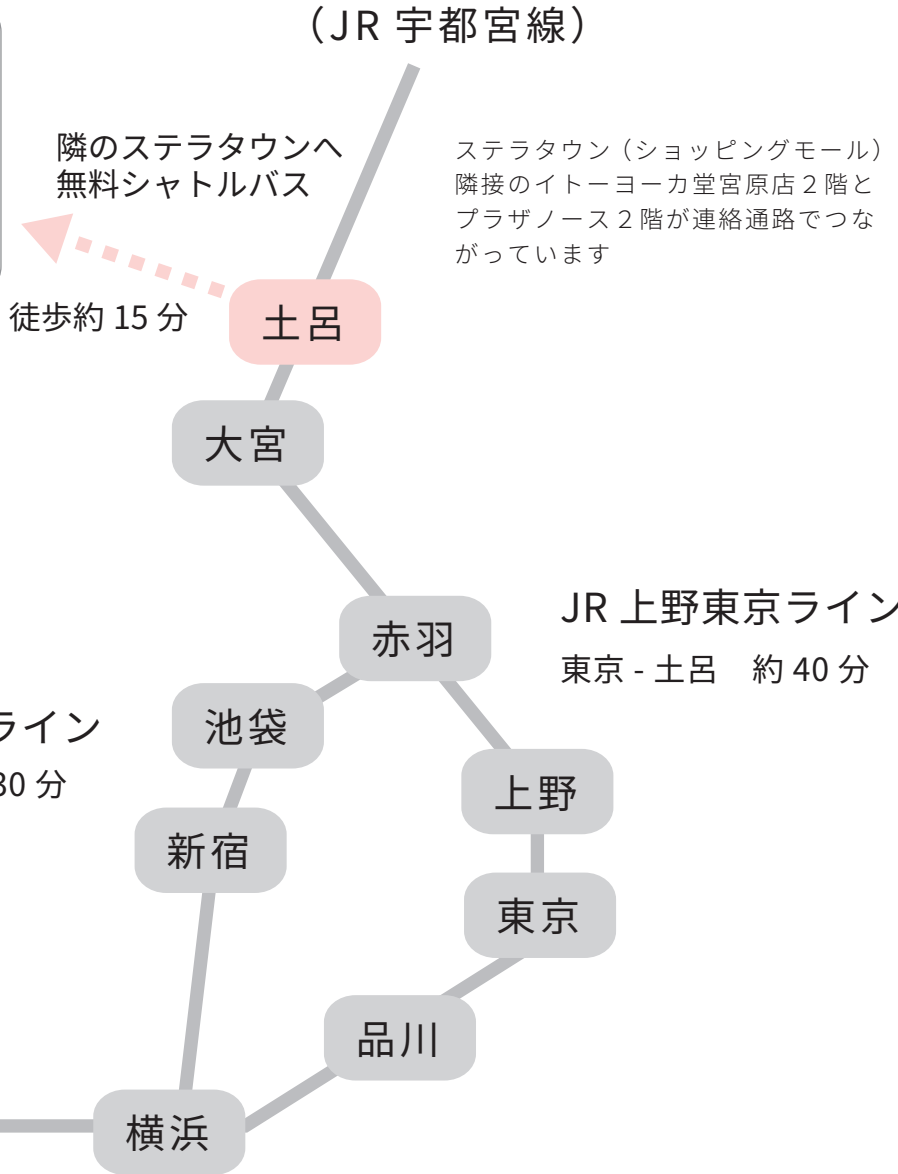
（JR 宇都宮線）

隣のステラタウンへ
無料シャトルバス

ステラタウン（ショッピングモール）隣接のイトーヨーカ堂宮原店２階とプラザノース２階が連絡通路でつながっています

徒歩約 15 分

土呂

大宮

赤羽

JR 上野東京ライン
東京 - 土呂　約 40 分

ライン
30 分

池袋

上野

新宿

東京

品川

横浜